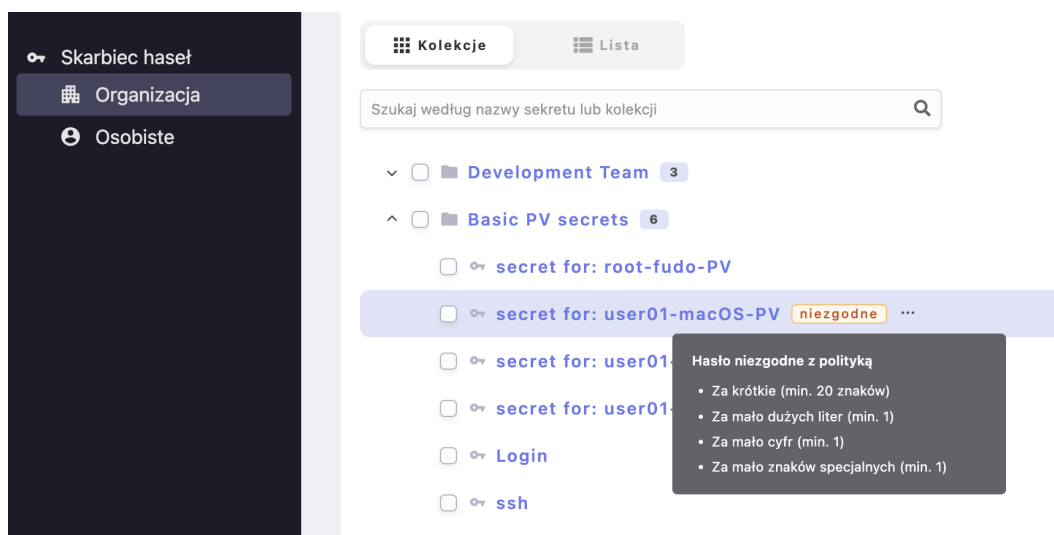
Skarbiec haseł
Organizacja
Osobiste

Kolekcje
Lista

Szukaj według nazwy sekretu lub kolekcji

Development Team 3
Basic PV secrets 6
secret for: root-fudo-PV
secret for: user01-macOS-PV niezgodne ···
secret for: user01-
secret for: user01-
Login
ssh

Hasło niezgodne z polityką
• Za krótkie (min. 20 znaków)
• Za mało dużych liter (min. 1)
• Za mało cyfr (min. 1)
• Za mało znaków specjalnych (min. 1)